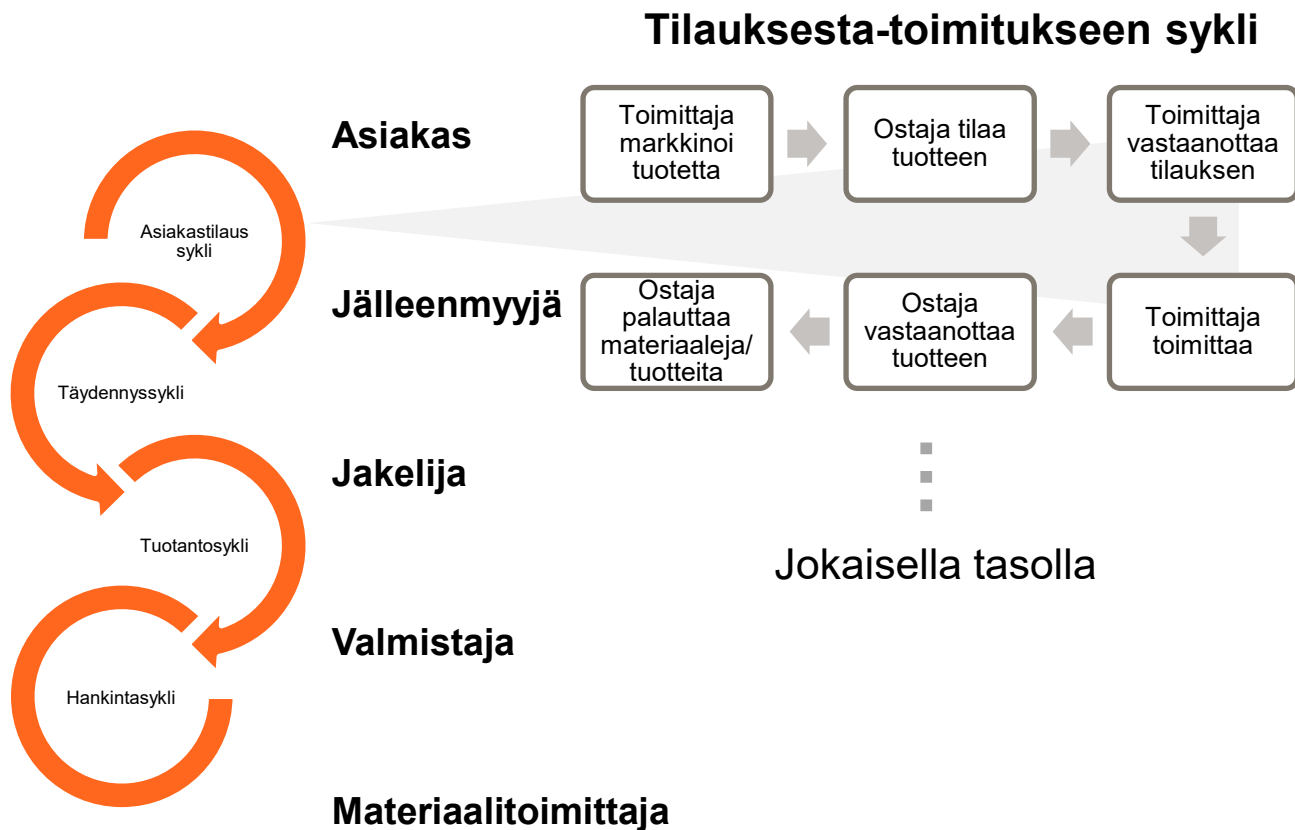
Tilauksesta-toimitukseen sykli

Asiakastilaus sykli

Täydennyssykli

Tuotantosykli

Hankintasykli

Asiakas

Jälleenmyyjä

Jakelija

Valmistaja

Materiaalitoimittaja

Toimittaja markkinoi tuotetta

Ostaja tilaa tuotteen

Toimittaja vastaanottaa tilauksen

Toimittaja toimittaa

Ostaja vastaanottaa tuotteen

Ostaja palauttaa materiaaleja/ tuotteita

Jokaisella tasolla